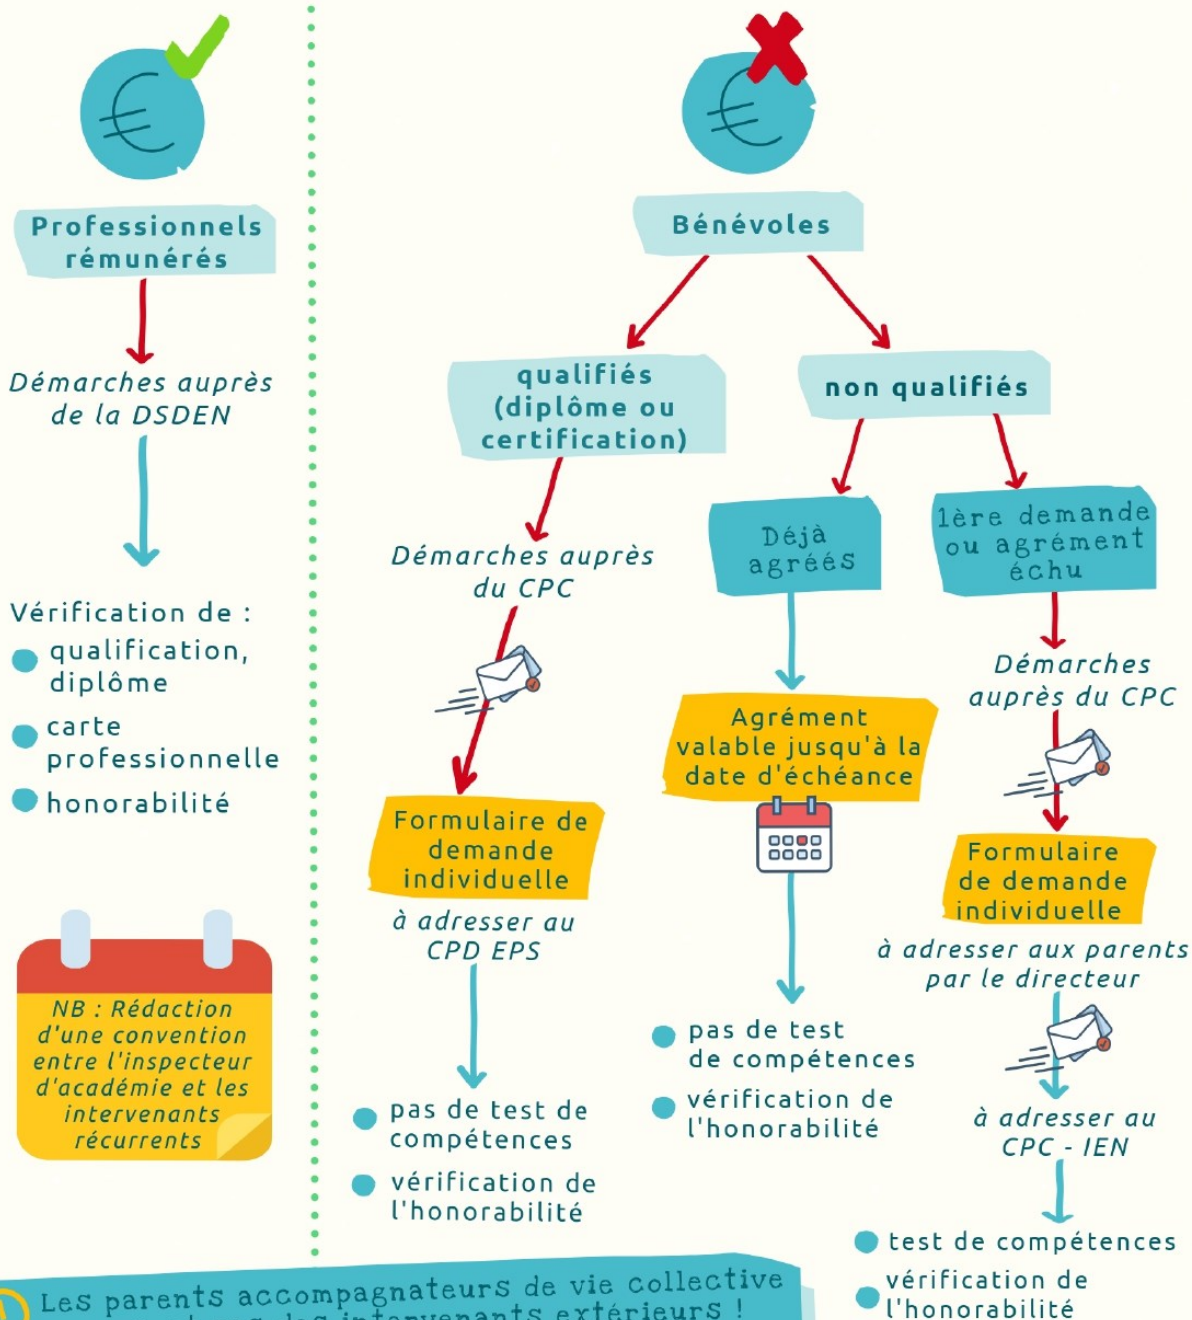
Professionnels rémunérés

Démarches auprès de la DSDEN

Vérification de :
qualification, diplôme
carte professionnelle
honorabilité

NB : Rédaction d'une convention entre l'inspecteur d'académie et les intervenants récurrents

Bénévoles

qualifiés (diplôme ou certification)

Démarches auprès du CPC

Formulaire de demande individuelle

à adresser au CPD EPS

pas de test de compétences
vérification de l'honorabilité

non qualifiés

Déjà agréés

Agrément valable jusqu'à la date d'échéance

pas de test de compétences
vérification de l'honorabilité

1ère demande ou agrément échu

Démarches auprès du CPC

Formulaire de demande individuelle

à adresser aux parents par le directeur

à adresser au CPC - IEN

test de compétences
vérification de l'honorabilité

Les parents accompagnateurs de vie collective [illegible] des intervenants extérieurs !